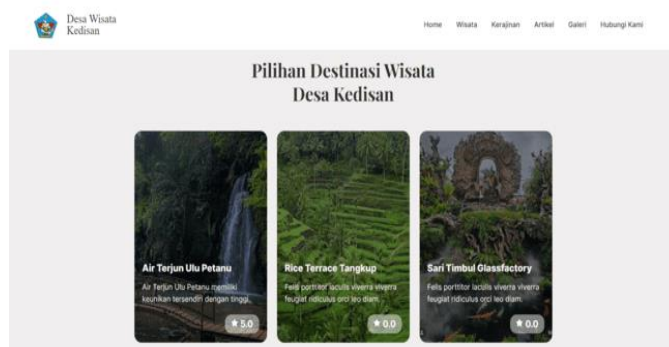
Desa Wisata Kedisan

Home Wisata Kerajinan Artikel Galeri Hubungi Kami

Pilihan Destinasi Wisata Desa Kedisan

Air Terjun Ulu Petanu

Air Terjun Ulu Petanu memiliki keunikan tersendiri dengan tinggi...

★ 5.0

Rice Terrace Tangkup

Felis porttitor iaculis viverra viverra feugiat ridiculus orci leo diam.

★ 0.0

Sari Timbul Glassfactory

Felis porttitor iaculis viverra viverra feugiat ridiculus orci leo diam.

★ 0.0